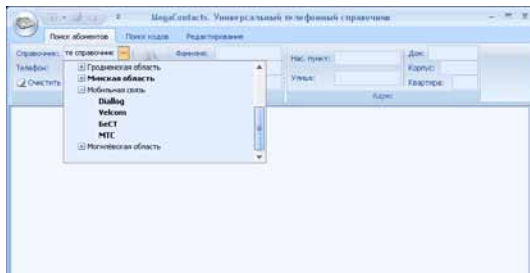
MegaContacts. Универсальный телефонный справочник

Поиск абонентов | Поиск кодов | Редактирование

Справочник: те справочник
Телефон:
Очистить

Фамилия:

Нас. пункт:
Улица:
Адрес

Дом:
Корпус:
Квартира:

Гродненская область
Минская область
Мобильная связь
Diallog
Velcom
БеСТ
МТС
Могилёвская область